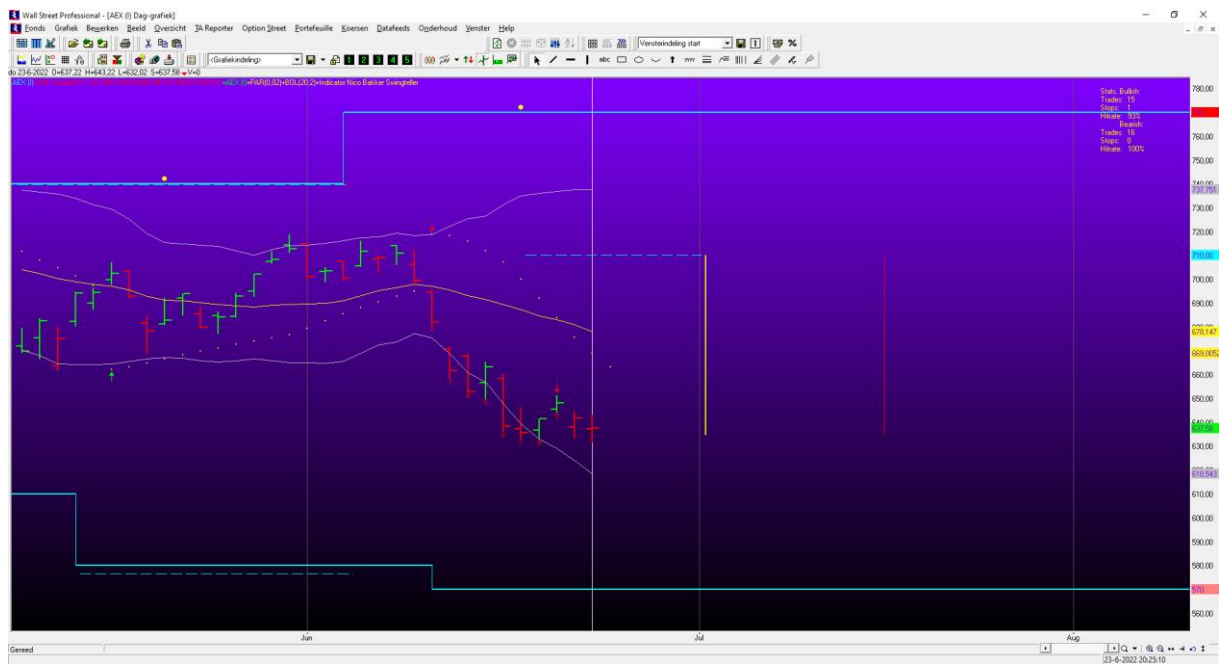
Wall Street Professional - [AEX (I) Dag-grafiek]

Fonds Grafiek Bewerken Beeld Overzicht TA Reporter Option Street Portefeuille Koersen Datafeeds Onderhoud Venster Help

<Grafiekindeling>

Vensterindeling start

do 23-6-2022 O=637,22 H=643,22 L=632,02 S=637,58 V=0

AEX (I) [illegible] AEX (I)+PAR(0,02)+BOL(20,2)+Indicator Nico Bakker Swingteller

Stats. Bullish:
Trades: 15
Stops: 1
Hitrate: 93%
Bearish:
Trades: 16
Stops: 0
Hitrate: 100%

780,00
760,00
750,00
740,00
737,751
730,00
720,00
710,00
700,00
690,00
680,00
678,147
669,0052
660,00
650,00
640,00
637,58
630,00
620,00
618,543
610,00
600,00
590,00
580,00
570
560,00

Jun
Jul
Aug

Gereed

23-6-2022 20:25:10